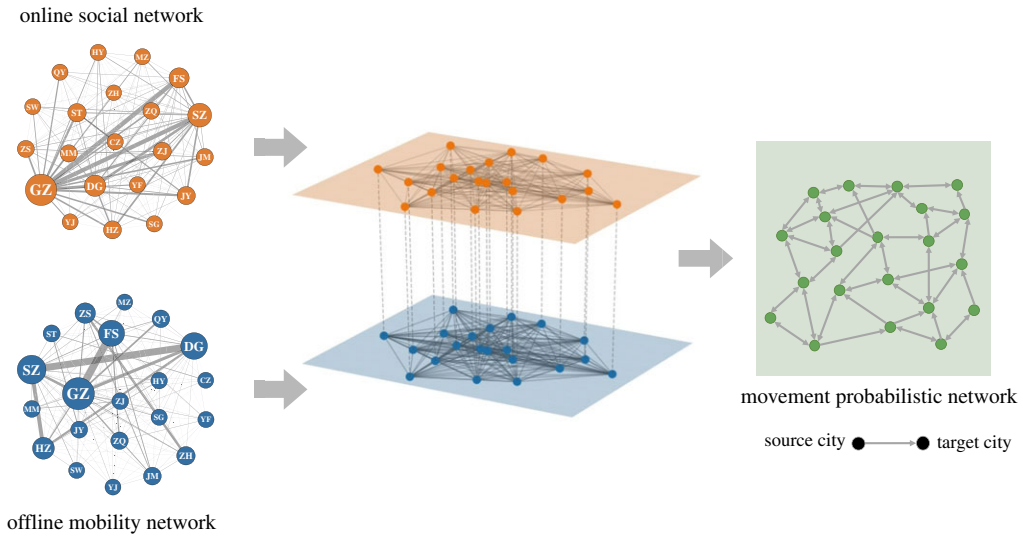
online social network

HY
MZ
QY
FS
SW
ST
ZH
ZQ
SZ
ZS
MM
CZ
ZJ
JM
GZ
DG
YF
JY
YJ
HZ
SG

offline mobility network

MZ
ZS
QY
ST
FS
DG
SZ
GZ
HY
CZ
MM
ZJ
SG
YF
JY
HZ
ZQ
ZH
SW
JM
YJ

movement probabilistic network

source city target city